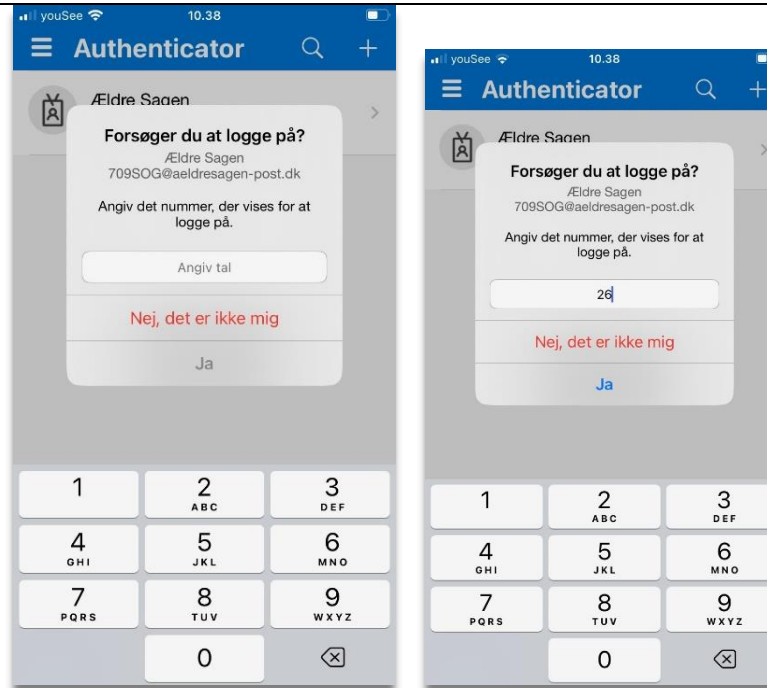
youSee 10.38

Authenticator

Ældre Sagen

Forsøger du at logge på?

Ældre Sagen
709SOG@aeldresagen-post.dk

Angiv det nummer, der vises for at logge på.

Angiv tal

Nej, det er ikke mig

Ja

1
2 ABC
3 DEF
4 GHI
5 JKL
6 MNO
7 PQRS
8 TUV
9 WXYZ
0

youSee 10.38

Authenticator

Ældre Sagen

Forsøger du at logge på?

Ældre Sagen
709SOG@aeldresagen-post.dk

Angiv det nummer, der vises for at logge på.

26

Nej, det er ikke mig

Ja

1
2 ABC
3 DEF
4 GHI
5 JKL
6 MNO
7 PQRS
8 TUV
9 WXYZ
0